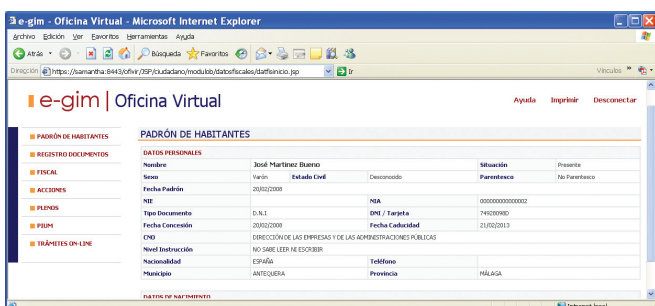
e-gim - Oficina Virtual - Microsoft Internet Explorer

Archivo Edición Ver Favoritos Herramientas Ayuda

Atrás Búsqueda Favoritos

Dirección https://samantha:8443/ofvir/JSP/ciudadano/modulob/datosfiscales/datfisinicio.jsp Ir Vínculos

e-gim | Oficina Virtual

Ayuda Imprimir Desconectar

PADRÓN DE HABITANTES
REGISTRO DOCUMENTOS
FISCAL
ACCIONES
PLENOS
PIUM
TRÁMITES ON-LINE

PADRÓN DE HABITANTES

DATOS PERSONALES

| Nombre | José Martinez Bueno | | | Situación | Presente |
|---|---|---|---|---|---|
| Sexo | Varón | Estado Civil | Desconocido | Parentesco | No Parentesco |
| Fecha Padrón | 20/02/2008 | | | | |
| NIE | | | NIA | 000000000000002 | |
| Tipo Documento | D.N.I | | DNI / Tarjeta | 74928098D | |
| Fecha Concesión | 20/02/2008 | | Fecha Caducidad | 21/02/2013 | |
| CNO | DIRECCIÓN DE LAS EMPRESAS Y DE LAS ADMINISTRACIONES PÚBLICAS | | | | |
| Nivel Instrucción | NO SABE LEER NI ESCRIBIR | | | | |
| Nacionalidad | ESPAÑA | | Teléfono | | |
| Municipio | ANTEQUERA | | Provincia | MÁLAGA | |

DATOS DE NACIMIENTO

Internet local